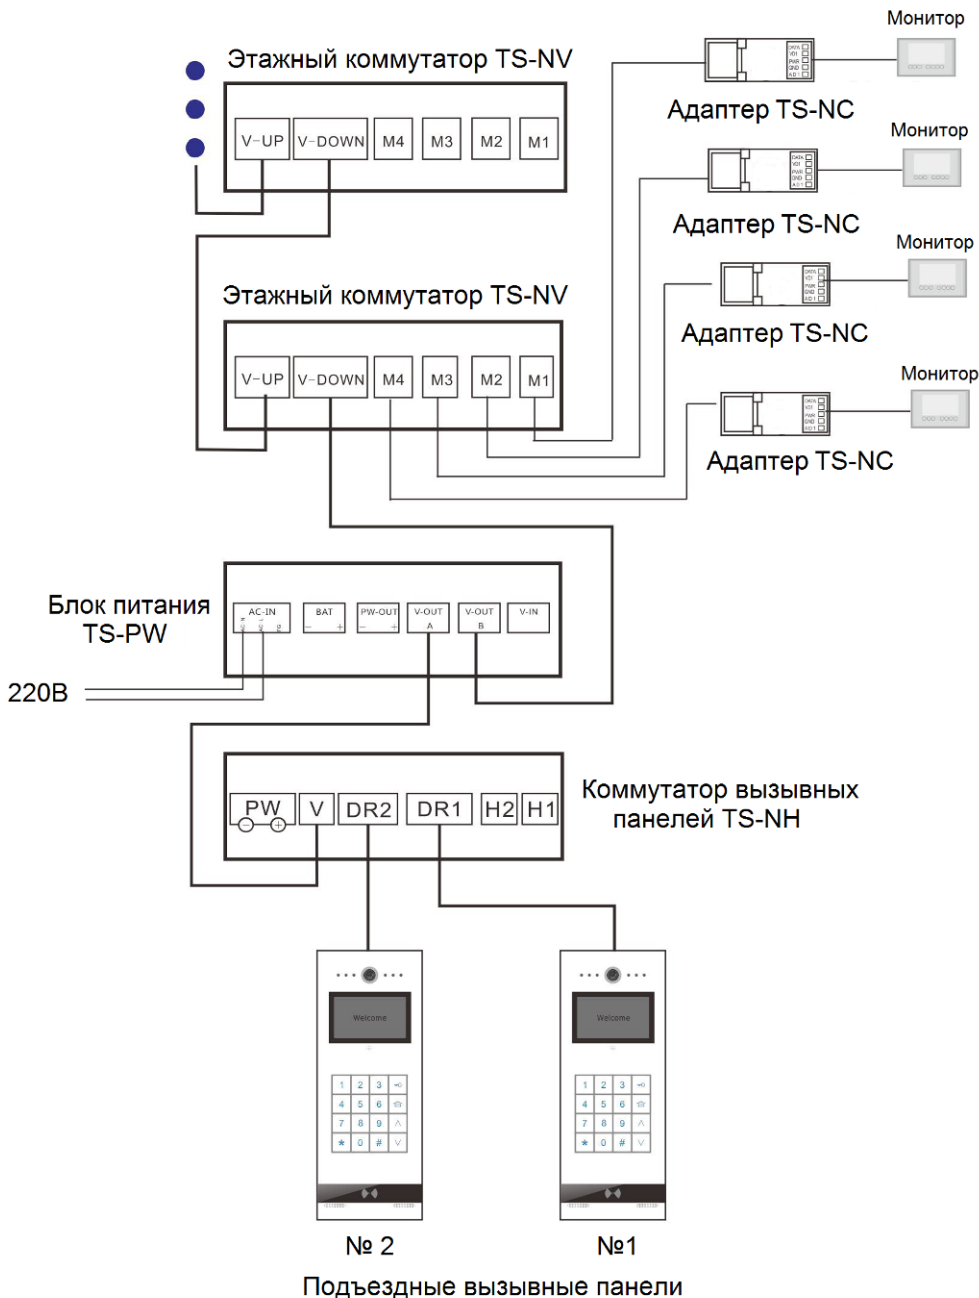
Монитор

Этажный коммутатор TS-NV

V-UP V-DOWN M4 M3 M2 M1

Адаптер TS-NC

Монитор

Адаптер TS-NC

Монитор

Этажный коммутатор TS-NV

Адаптер TS-NC

V-UP V-DOWN M4 M3 M2 M1

Монитор

Адаптер TS-NC

Блок питания TS-PW

AC-IN BAT PW-OUT V-OUT A V-OUT B V-IN

220В

Коммутатор вызывных панелей TS-NH

PW V DR2 DR1 H2 H1

Welcome

1 2 3
4 5 6
7 8 9
* 0 #

Welcome

1 2 3
4 5 6
7 8 9
* 0 #

№ 2

№1

Подъездные вызывные панели